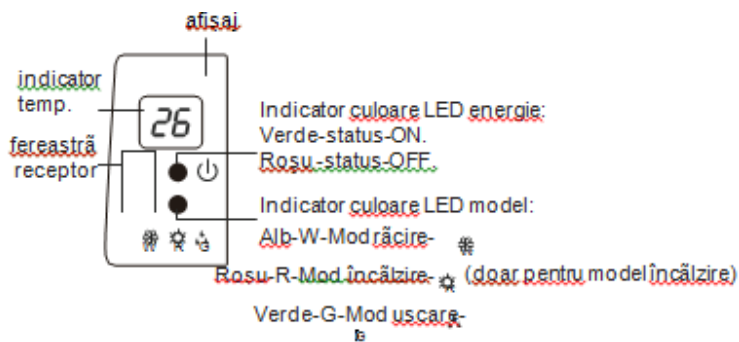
afisaj

indicator temp.

26

fereastră receptor

Indicator culoare LED energie: Verde-status-ON. Rosu -status-OFF.

Indicator culoare LED model: Alb-W-Mod răcire-

Rosu-R-Mod încălzire- (doar pentru model încălzire)

Verde-G-Mod uscare-